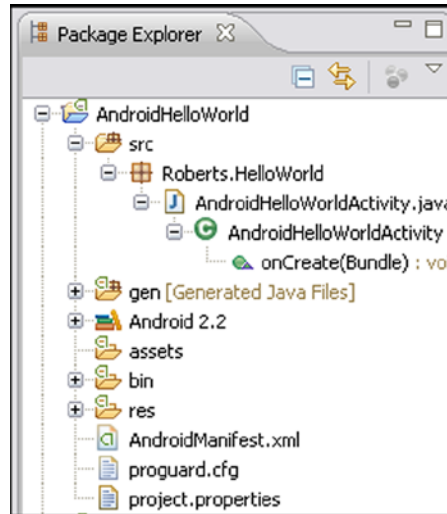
Package Explorer

AndroidHelloWorld
src
Roberts.HelloWorld
AndroidHelloWorldActivity.java
AndroidHelloWorldActivity
onCreate(Bundle) : vo
gen [Generated Java Files]
Android 2.2
assets
bin
res
AndroidManifest.xml
proguard.cfg
project.properties